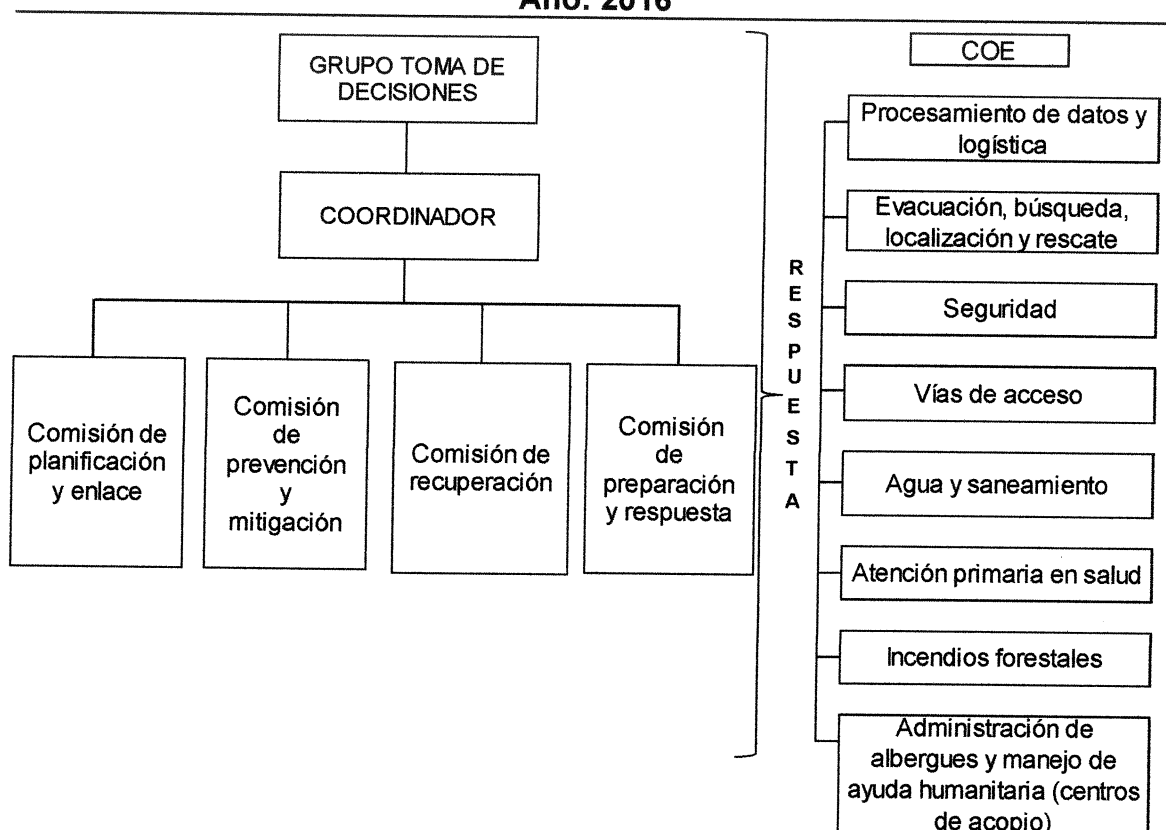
Año: 2016

GRUPO TOMA DE DECISIONES

COORDINADOR

Comisión de planificación y enlace

Comisión de prevención y mitigación

Comisión de recuperación

Comisión de preparación y respuesta

R
E
S
P
U
E
S
T
A

COE

Procesamiento de datos y logística

Evacuación, búsqueda, localización y rescate

Seguridad

Vías de acceso

Agua y saneamiento

Atención primaria en salud

Incendios forestales

Administración de albergues y manejo de ayuda humanitaria (centros de acopio)